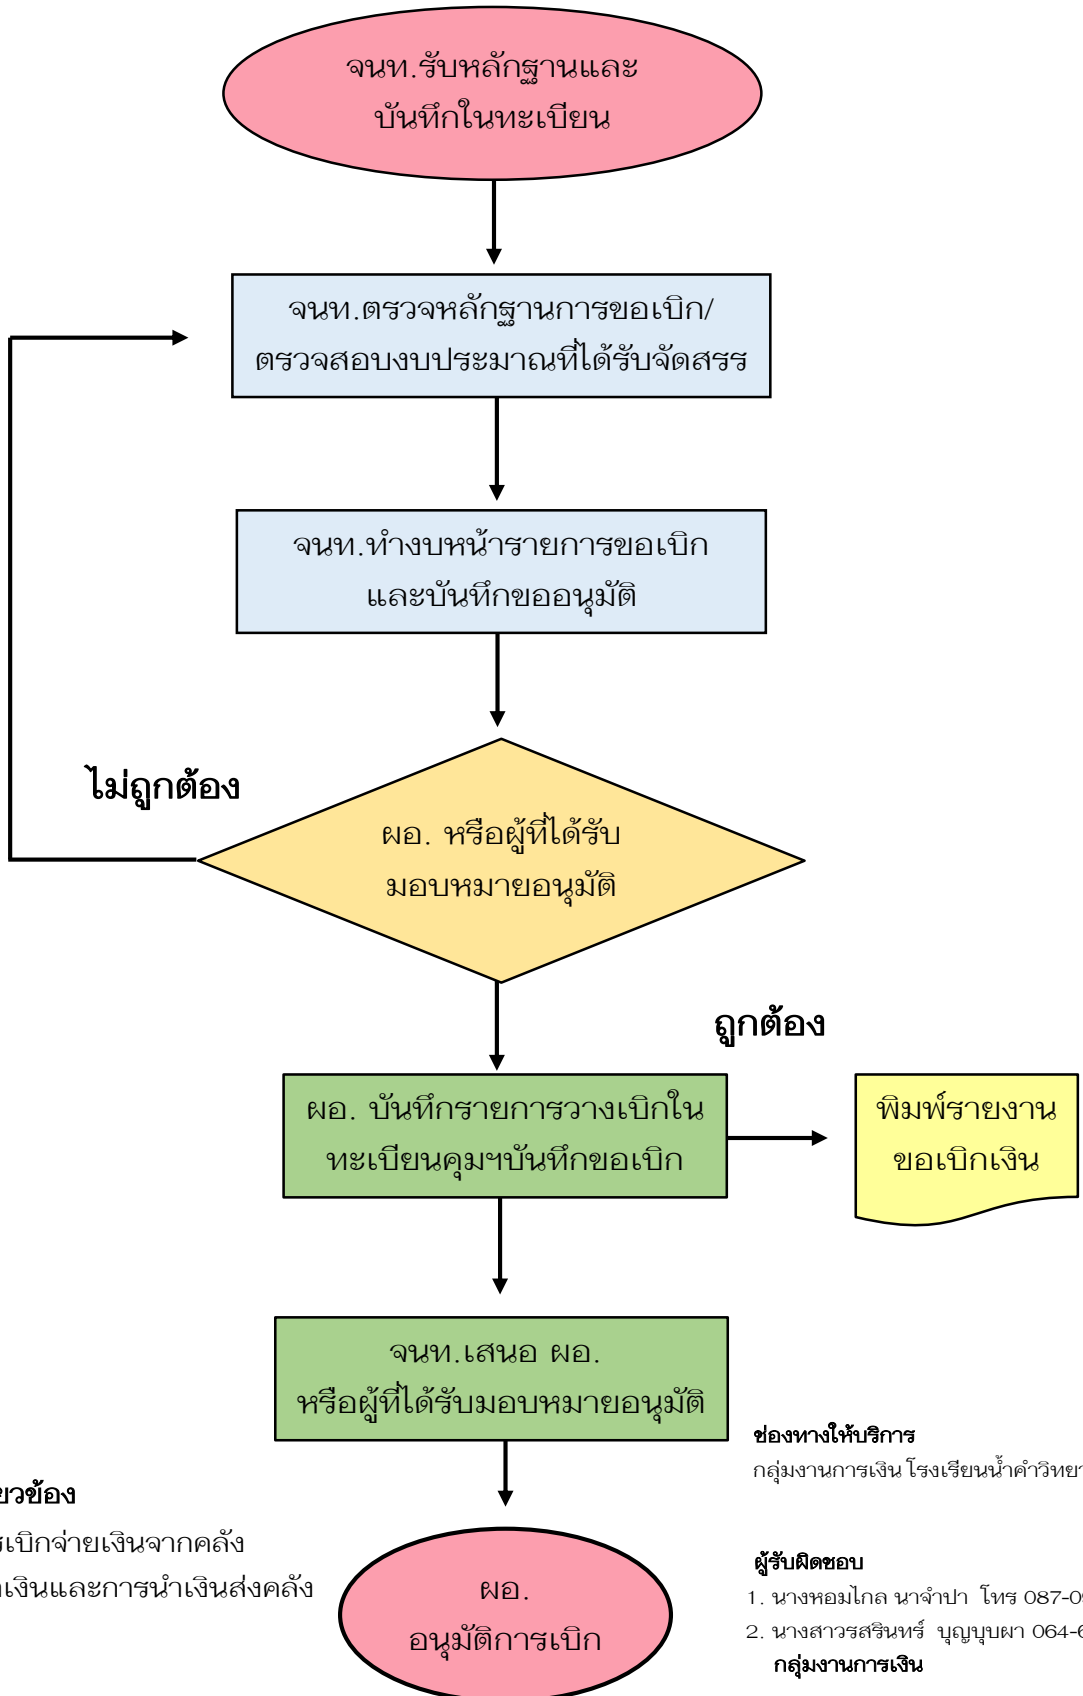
จนท.รับหลักฐานและบันทึกในทะเบียน

จนท.ตรวจหลักฐานการขอเบิก/ตรวจสอบงบประมาณที่ได้รับจัดสรร

จนท.ทำงบหน้ารายการขอเบิกและบันทึกขออนุมัติ

ไม่ถูกต้อง

ผอ. หรือผู้ที่ได้รับมอบหมายอนุมัติ

ถูกต้อง

ผอ. บันทึกรายการวางเบิกในทะเบียนคุมฯบันทึกขอเบิก

พิมพ์รายงานขอเบิกเงิน

จนท.เสนอ ผอ. หรือผู้ที่ได้รับมอบหมายอนุมัติ

ช่องทางให้บริการ
กลุ่มงานการเงิน โรงเรียนน้ำคำวิทยา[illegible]

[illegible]ยวข้อง
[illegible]เบิกจ่ายเงินจากคลัง
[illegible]เงินและการนำเงินส่งคลัง

ผอ. อนุมัติการเบิก

ผู้รับผิดชอบ
1. นางหอมไกล นาจำปา โทร 087-0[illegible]
2. นางสาวรสรินทร์ บุญบุบผา 064-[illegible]
กลุ่มงานการเงิน